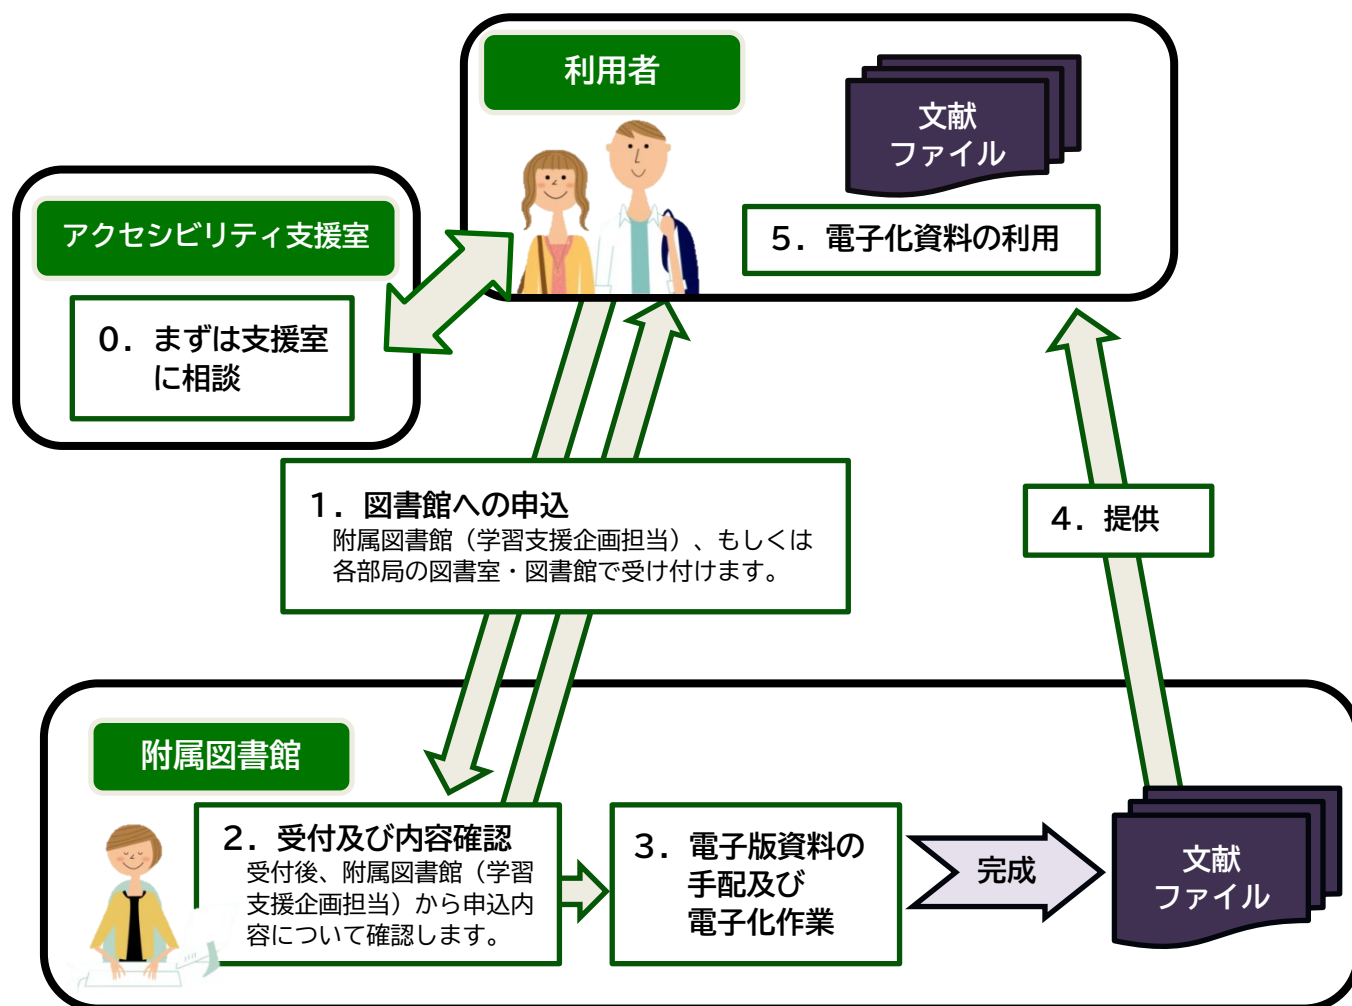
利用者

文献
ファイル

5．電子化資料の利用

アクセシビリティ支援室

0．まずは支援室
に相談

1．図書館への申込
附属図書館（学習支援企画担当）、もしくは
各部局の図書室・図書館で受け付けます。

4．提供

附属図書館

2．受付及び内容確認
受付後、附属図書館（学習支援企画担当）から申込内容について確認します。

3．電子版資料の
手配及び
電子化作業

完成

文献
ファイル